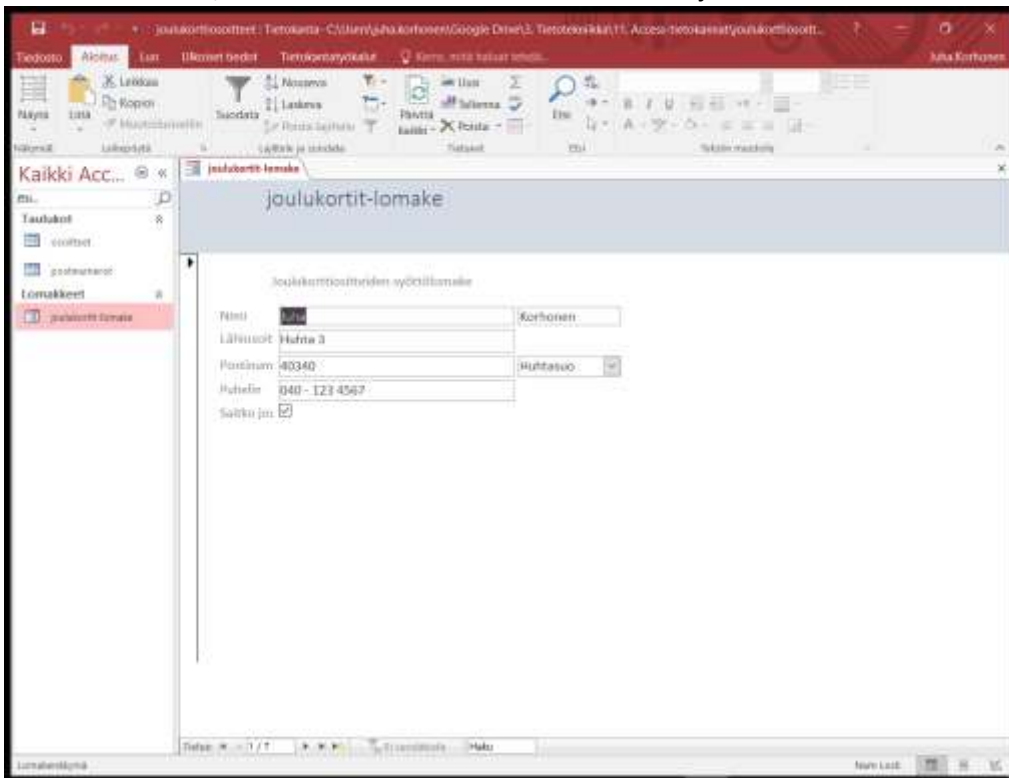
joulukorttiosoitteet : Tietokanta- C:\Users\juha.korhonen\Google Drive\3. Tietotekniikka\11. Access-tietokannat\joulukorttiosoitt... ? Juha Korhonen

Tiedosto Aloitus Luo Ulkoiset tiedot Tietokantatyökalut Kerro, mitä haluat tehdä...

Näytä Liitä Leikkaa Kopioi Muotoilusivellin Suodata Nouseva Laskeva Poista lajittelu Päivitä kaikki Uusi Tallenna Poista Etsi

Näkymät Leikepöytä Lajittele ja suodata Tietueet Etsi Tekstin muotoilu

Kaikki Acc...

Etsi...

Taulukot

osoitteet

postinumerot

Lomakkeet

joulukortit-lomake

joulukortit-lomake

joulukortit-lomake

Joulukorttiosoitteiden syöttölomake

Nimi Juha Korhonen

Lähiosoite Huhta 3

Postinum 40340 Huhtasuo

Puhelin 040 - 123 4567

Saitko jo ☑

Tietue: 1 / 7 Ei suodatinta Haku

Lomakenäkymä Num Lock